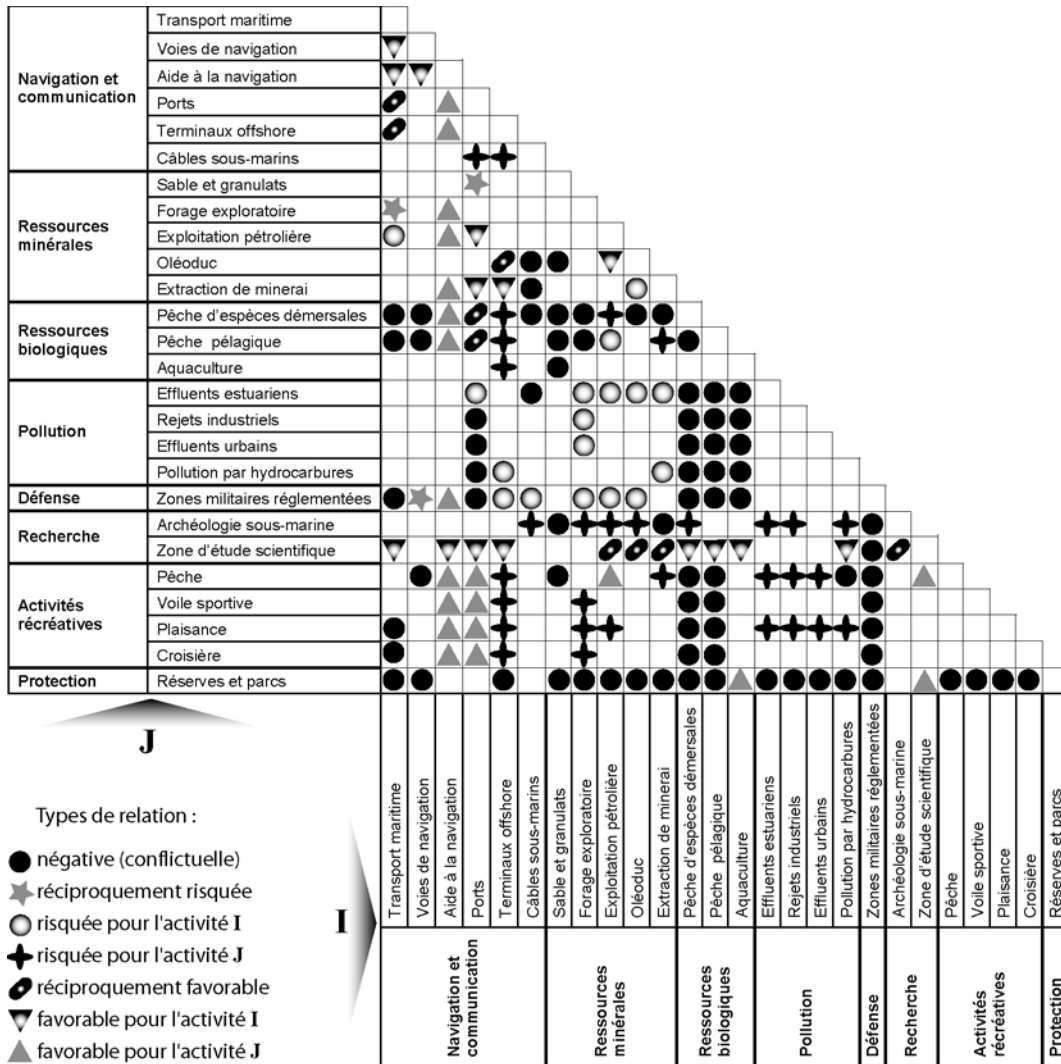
| | |
|---|---|
| Navigation et communication | Transport maritime |
| | Voies de navigation |
| | Aide à la navigation |
| | Ports |
| | Terminaux offshore |
| | Câbles sous-marins |
| Ressources minérales | Sable et granulats |
| | Forage exploratoire |
| | Exploitation pétrolière |
| | Oléoduc |
| | Extraction de minerai |
| Ressources biologiques | Pêche d'espèces démersales |
| | Pêche pélagique |
| | Aquaculture |
| Pollution | Effluents estuariens |
| | Rejets industriels |
| | Effluents urbains |
| | Pollution par hydrocarbures |
| Défense | Zones militaires réglementées |
| Recherche | Archéologie sous-marine |
| | Zone d'étude scientifique |
| Activités récréatives | Pêche |
| | Voile sportive |
| | Plaisance |
| | Croisière |
| Protection | Réserves et parcs |

J

I

Transport maritime
Voies de navigation
Aide à la navigation
Ports
Terminaux offshore
Câbles sous-marins
Sable et granulats
Forage exploratoire
Exploitation pétrolière
Oléoduc
Extraction de minerai
Pêche d'espèces démersales
Pêche pélagique
Aquaculture
Effluents estuariens
Rejets industriels
Effluents urbains
Pollution par hydrocarbures
Zones militaires réglementées
Archéologie sous-marine
Zone d'étude scientifique
Pêche
Voile sportive
Plaisance
Croisière
Réserves et parcs

Navigation et communication
Ressources minérales
Ressources biologiques
Pollution
Défense
Recherche
Activités récréatives
Protection

Types de relation :
négative (conflictuelle)
réciproquement risquée
risquée pour l'activité I
risquée pour l'activité J
réciproquement favorable
favorable pour l'activité I
favorable pour l'activité J